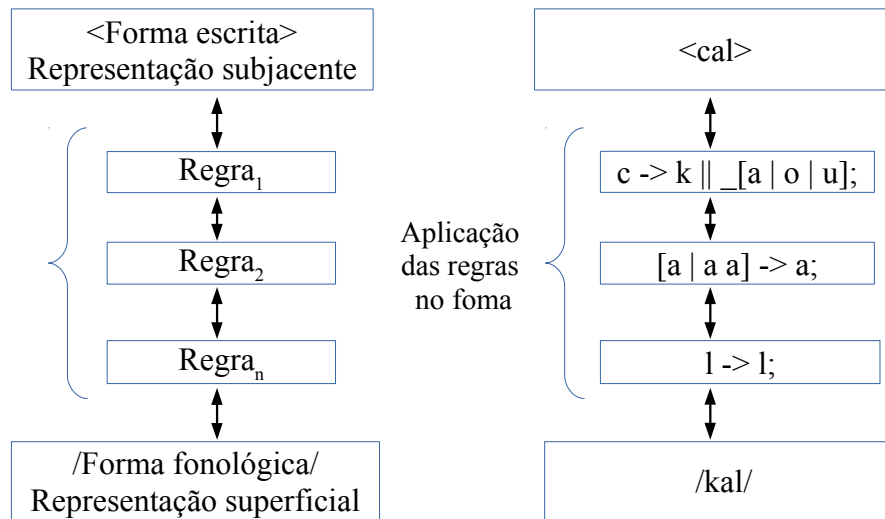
<Forma escrita>
Representação subjacente

Regra$_1$

Regra$_2$

Regra$_n$

/Forma fonológica/
Representação superficial

<cal>

c -> k || _[a | o | u];

Aplicação das regras no foma

[a | a a] -> a;

l -> l;

/kal/